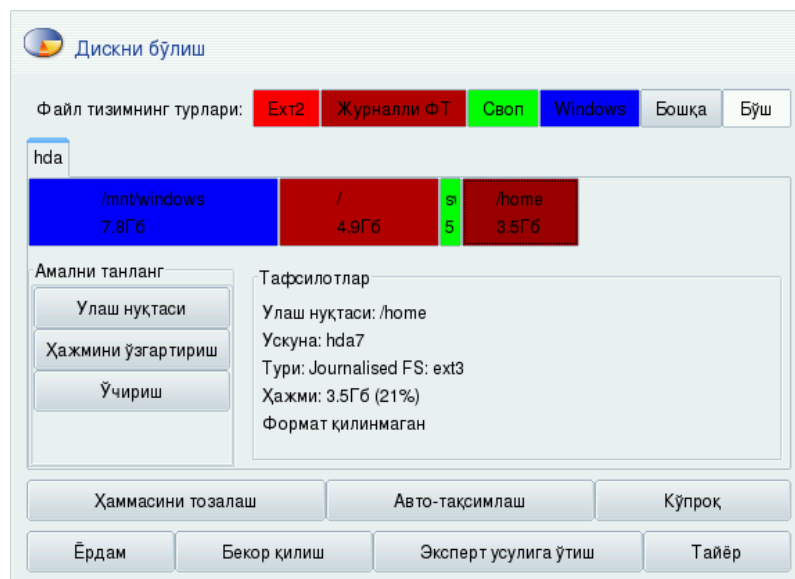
Дискни бўлиш

Файл тизимнинг турлари: Ext2 Журналли ФТ Своп Windows Бошқа Бўш

hda

/mnt/windows
7.8Гб

/
4.9Гб

sw
5

/home
3.5Гб

Амални танланг

Улаш нуқтаси

Ҳажмини ўзгартириш

Ўчириш

Тафсилотлар

Улаш нуқтаси: /home
Ускуна: hda7
Тури: Journalised FS: ext3
Ҳажми: 3.5Гб (21%)
Формат қилинмаган

Ҳаммасини тозалаш

Авто-тақсимлаш

Кўпроқ

Ёрдам

Бекор қилиш

Эксперт усулига ўтиш

Тайёр